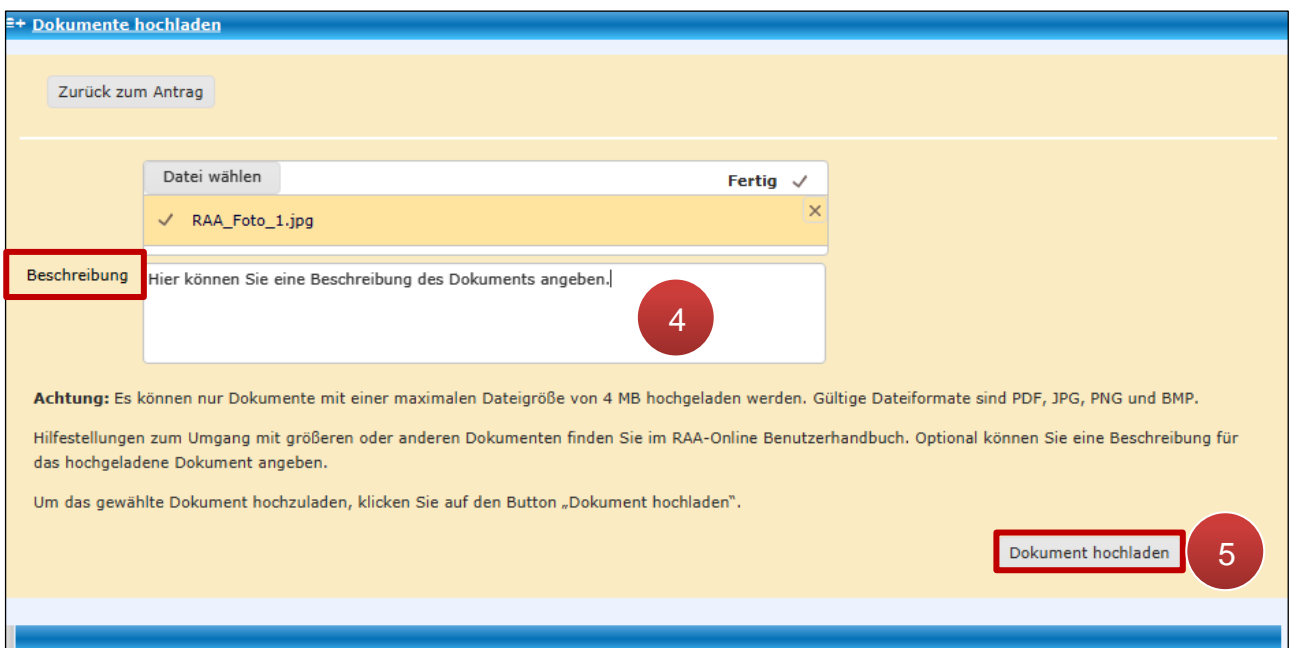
Dokumente hochladen

Zurück zum Antrag

Datei wählen

Fertig ✓

✓ RAA_Foto_1.jpg

×

Beschreibung

Hier können Sie eine Beschreibung des Dokuments angeben.

4

**Achtung:** Es können nur Dokumente mit einer maximalen Dateigröße von 4 MB hochgeladen werden. Gültige Dateiformate sind PDF, JPG, PNG und BMP.

Hilfestellungen zum Umgang mit größeren oder anderen Dokumenten finden Sie im RAA-Online Benutzerhandbuch. Optional können Sie eine Beschreibung für das hochgeladene Dokument angeben.

Um das gewählte Dokument hochzuladen, klicken Sie auf den Button „Dokument hochladen".

Dokument hochladen

5